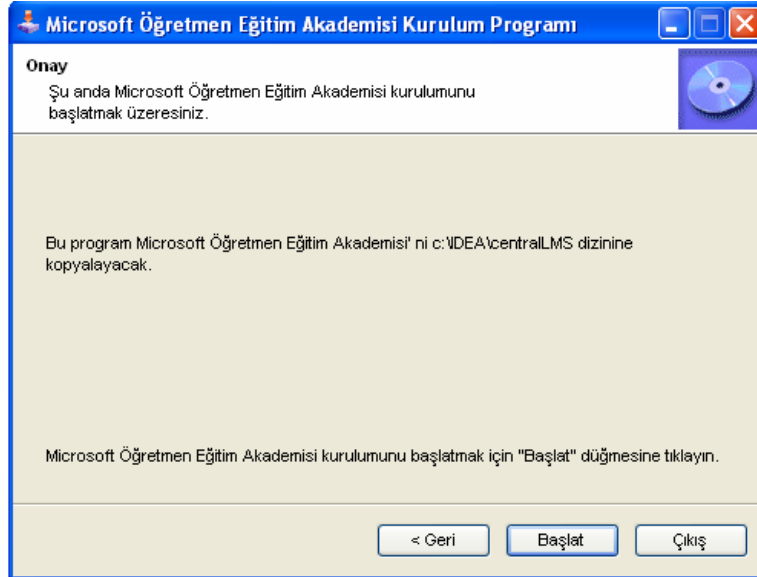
Microsoft Öğretmen Eğitim Akademisi Kurulum Programı

Onay
Şu anda Microsoft Öğretmen Eğitim Akademisi kurulumunu başlatmak üzeresiniz.

Bu program Microsoft Öğretmen Eğitim Akademisi' ni c:\IDEA\centralLMS dizinine kopyalayacak.

Microsoft Öğretmen Eğitim Akademisi kurulumunu başlatmak için "Başlat" düğmesine tıklayın.

< Geri
Başlat
Çıkış